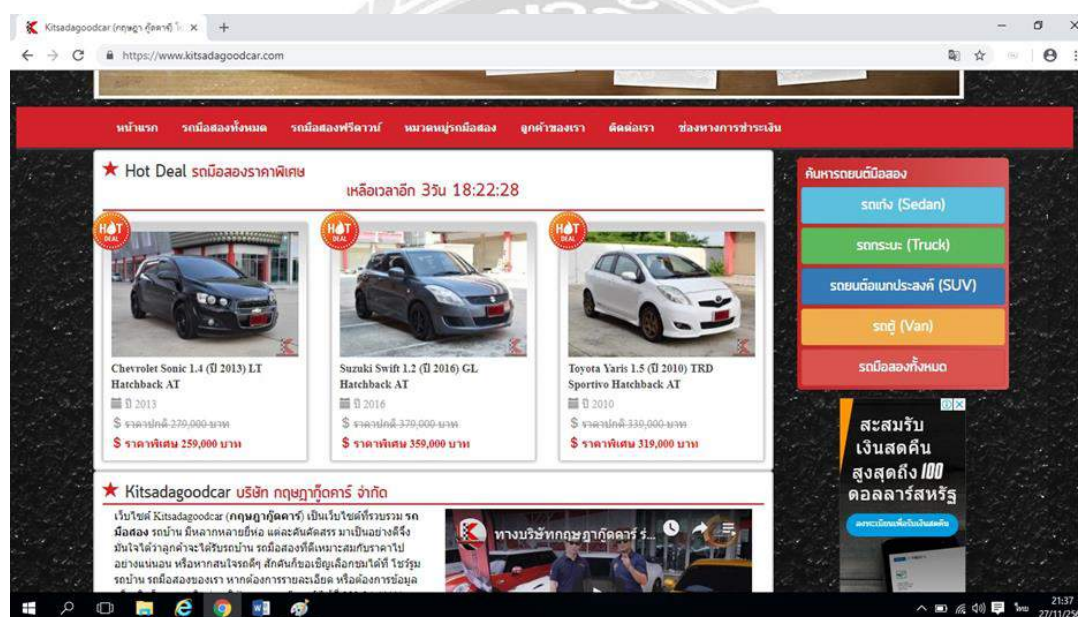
Kitsadagoodcar (กฤษฎา กู๊ดคาร์) ×

https://www.kitsadagoodcar.com

หน้าแรก รถมือสองทั้งหมด รถมือสองฟรีดาวน์ หมวดหมู่รถมือสอง ลูกค้าของเรา ติดต่อเรา ช่องทางการชำระเงิน

★ Hot Deal รถมือสองราคาพิเศษ

เหลือเวลาอีก 3วัน 18:22:28

HOT DEAL

Chevrolet Sonic 1.4 (ปี 2013) LT Hatchback AT

ปี 2013

$ ราคาปกติ 279,000 บาท

$ ราคาพิเศษ 259,000 บาท

HOT DEAL

Suzuki Swift 1.2 (ปี 2016) GL Hatchback AT

ปี 2016

$ ราคาปกติ 379,000 บาท

$ ราคาพิเศษ 359,000 บาท

HOT DEAL

Toyota Yaris 1.5 (ปี 2010) TRD Sportivo Hatchback AT

ปี 2010

$ ราคาปกติ 339,000 บาท

$ ราคาพิเศษ 319,000 บาท

ค้นหารถยนต์มือสอง

รถเก๋ง (Sedan)

รถกระบะ (Truck)

รถยนต์อเนกประสงค์ (SUV)

รถตู้ (Van)

รถมือสองทั้งหมด

สะสมรับ เงินสดคืน สูงสุดถึง 100 ดอลลาร์สหรัฐ

ลงทะเบียนเพื่อรับเงินสดคืน

★ Kitsadagoodcar บริษัท กฤษฎากู๊ดคาร์ จำกัด

เว็บไซต์ Kitsadagoodcar (กฤษฎากู๊ดคาร์) เป็นเว็บไซต์ที่รวบรวม รถมือสอง รถบ้าน มีหลากหลายยี่ห้อ แต่ละคันคัดสรร มาเป็นอย่างดีจึงมั่นใจได้ว่าลูกค้าจะได้รับรถบ้าน รถมือสองที่เหมาะสมกับราคาไปอย่างแน่นอน หรือหากสนใจรถดีๆ สักคันก็ขอเชิญเลือกชมได้ที่ ไชร์รูมรถบ้าน รถมือสองของเรา หากต้องการรายละเอียด หรือต้องการข้อมูล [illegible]

ทางบริษัทกฤษฎากู๊ดคาร์ ร...

ไทย 21:37 27/11/25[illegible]